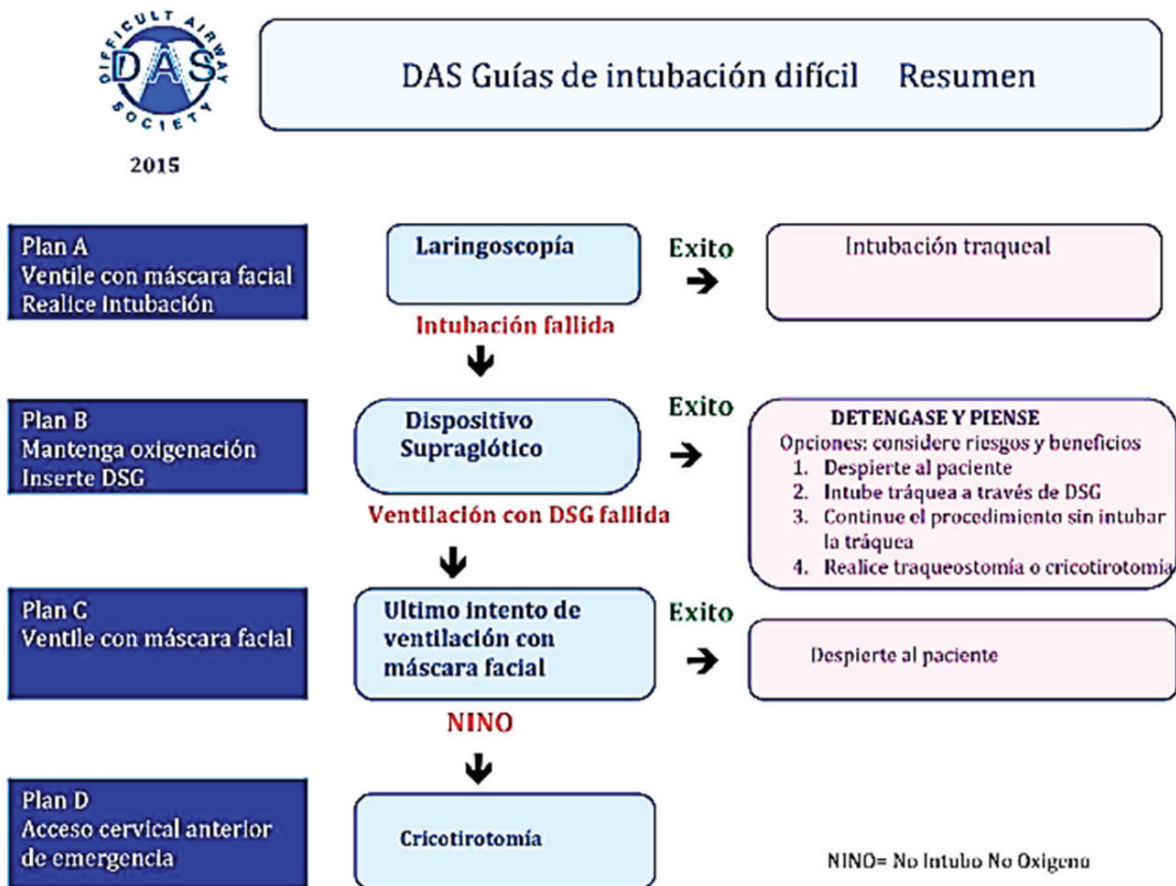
DIFFICULT AIRWAY DAS SOCIETY

2015

DAS Guías de intubación difícil Resumen

Plan A
Ventile con máscara facial
Realice Intubación

Laringoscopía

Exito

Intubación traqueal

Intubación fallida

Plan B
Mantenga oxigenación
Inserte DSG

Dispositivo Supraglótico

Exito

DETENGASE Y PIENSE
Opciones: considere riesgos y beneficios
1. Despierte al paciente
2. Intube tráquea a través de DSG
3. Continue el procedimiento sin intubar la tráquea
4. Realice traqueostomía o cricotirotomia

Ventilación con DSG fallida

Plan C
Ventile con máscara facial

Ultimo intento de ventilación con máscara facial

Exito

Despierte al paciente

NINO

Plan D
Acceso cervical anterior de emergencia

Cricotirotomía

NINO= No Intubo No Oxigeno